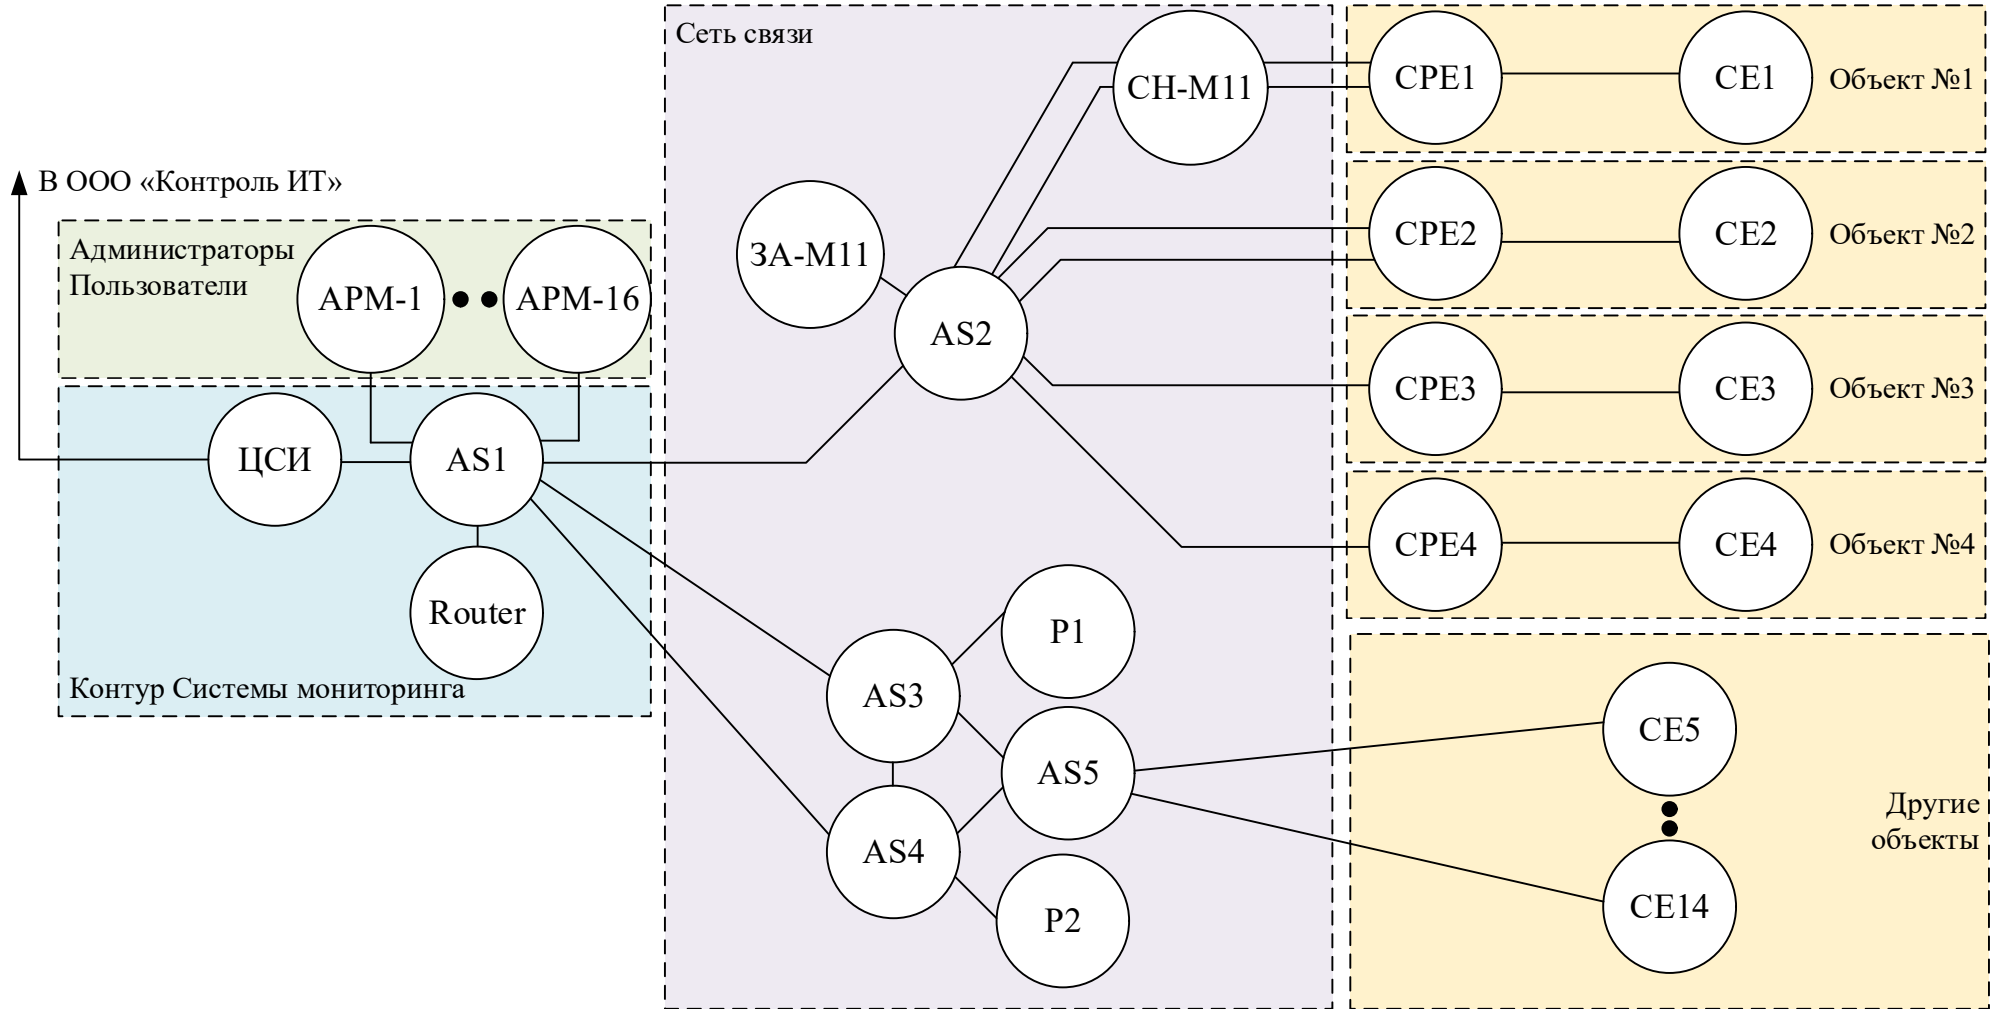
В ООО «Контроль ИТ»

Администраторы
Пользователи

АРМ-1

АРМ-16

ЦСИ

AS1

Router

Контур Системы мониторинга

Сеть связи

ЗА-М11

СН-М11

AS2

AS3

AS4

AS5

P1

P2

CPE1

CE1

Объект №1

CPE2

CE2

Объект №2

CPE3

CE3

Объект №3

CPE4

CE4

Объект №4

CE5

CE14

Другие объекты